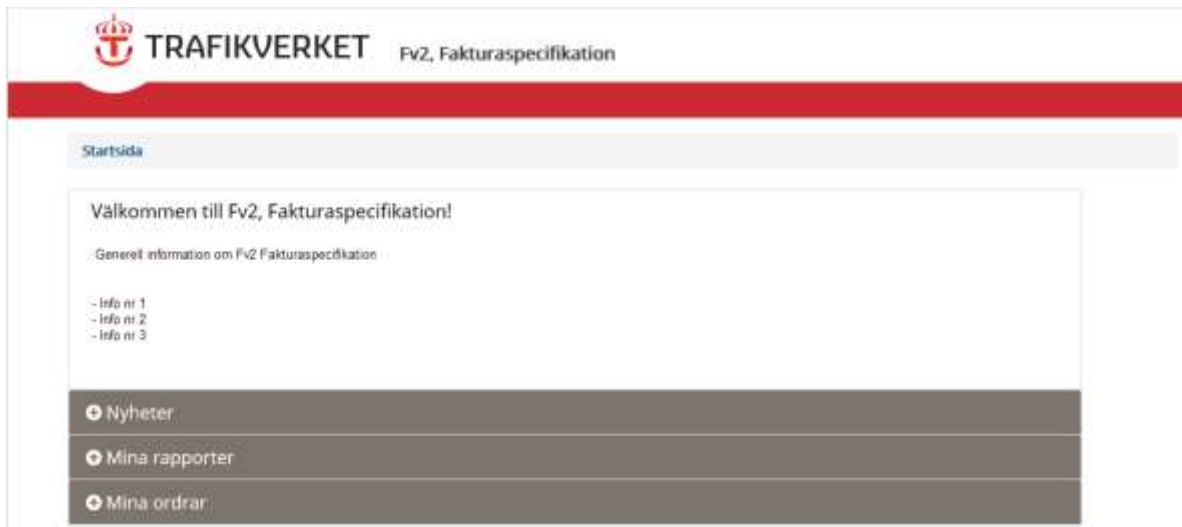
TRAFIKVERKET Fv2, Fakturaspecifikation

Startsida

Välkommen till Fv2, Fakturaspecifikation!

Generell information om Fv2 Fakturaspecifikation

- Info nr 1
- Info nr 2
- Info nr 3

Nyheter

Mina rapporter

Mina ordrar